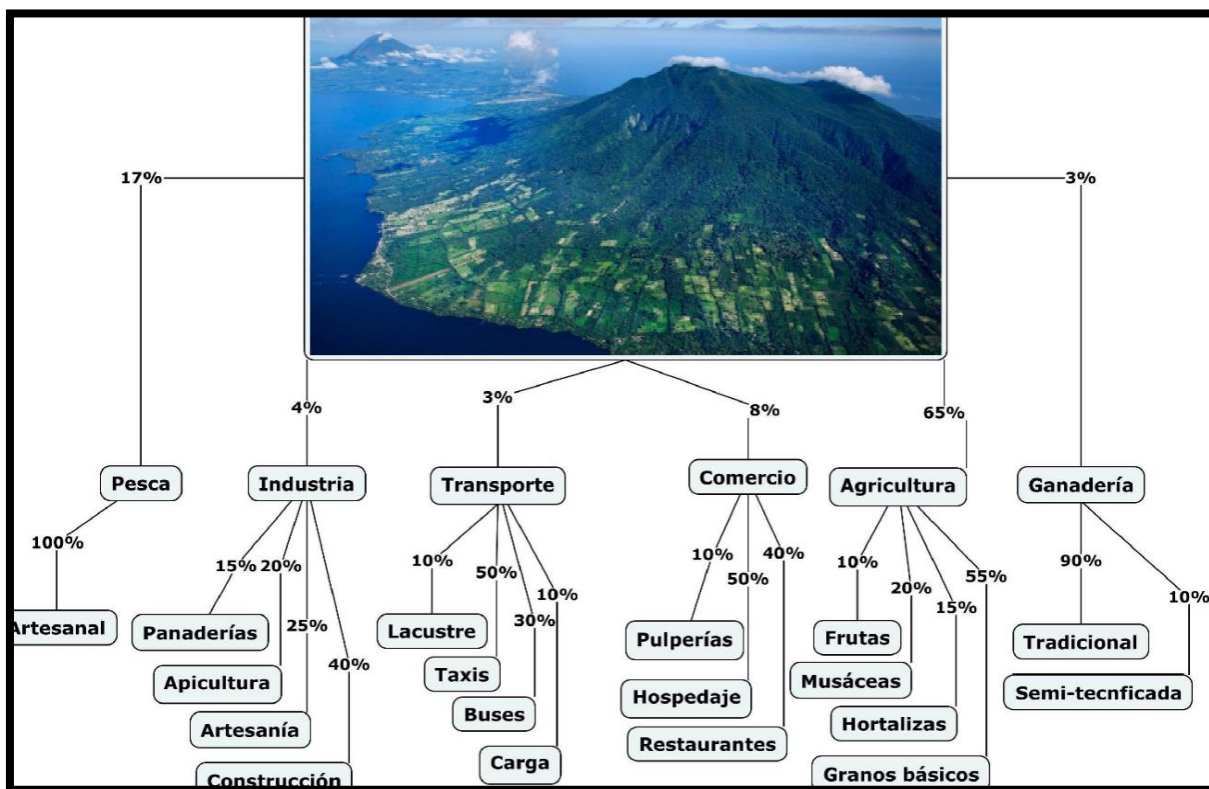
17%

3%

4%

3%

8%

65%

Pesca

100%

Artesanal

Industria

15%

20%

25%

40%

Panaderías

Apicultura

Artesanía

Construcción

Transporte

10%

50%

30%

10%

Lacustre

Taxis

Buses

Carga

Comercio

10%

50%

40%

Pulperías

Hospedaje

Restaurantes

Agricultura

10%

20%

15%

55%

Frutas

Musáceas

Hortalizas

Granos básicos

Ganadería

90%

10%

Tradicional

Semi-tecnficada